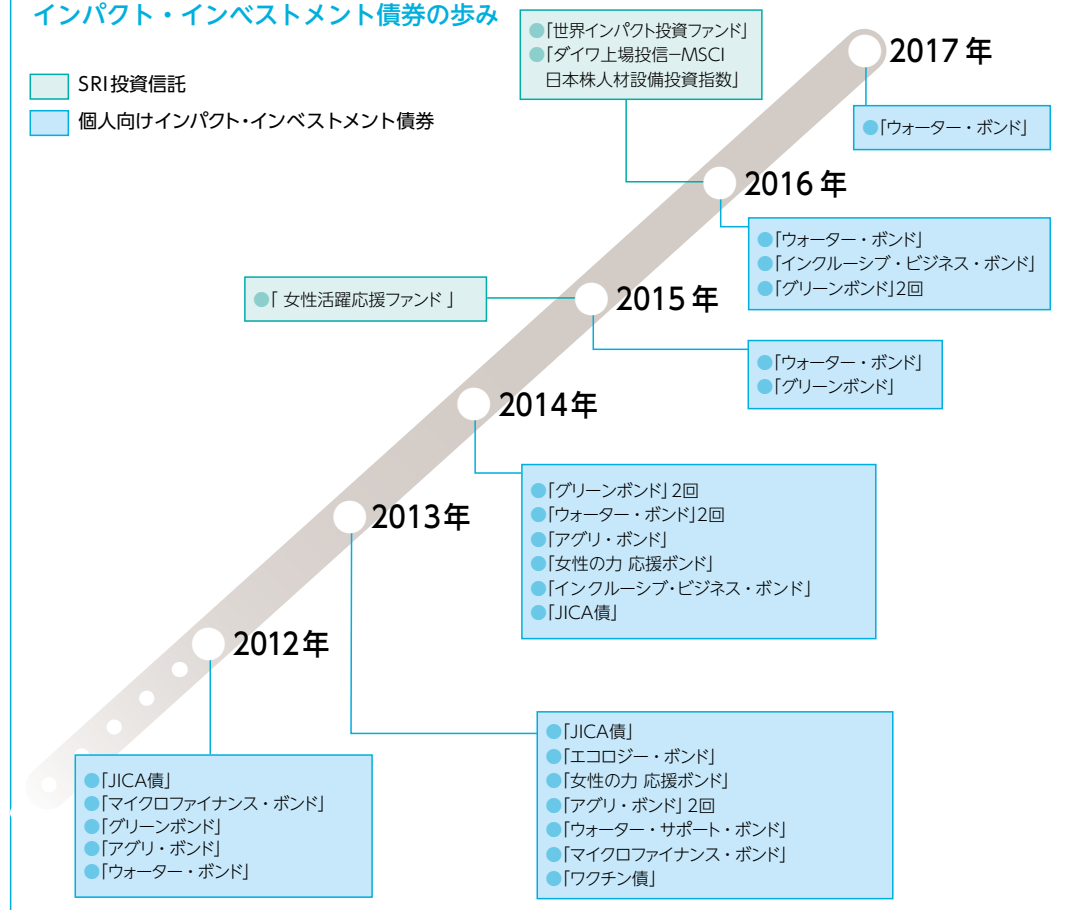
インパクト・インベストメント債券の歩み

SRI投資信託
個人向けインパクト・インベストメント債券

●「世界インパクト投資ファンド」
●「ダイワ上場投信−MSCI日本株人材設備投資指数」

2017年

●「ウォーター・ボンド」

2016年

●「ウォーター・ボンド」
●「インクルーシブ・ビジネス・ボンド」
●「グリーンボンド」2回

●「 女性活躍応援ファンド 」

2015年

●「ウォーター・ボンド」
●「グリーンボンド」

2014年

●「グリーンボンド」2回
●「ウォーター・ボンド」2回
●「アグリ・ボンド」
●「女性の力 応援ボンド」
●「インクルーシブ・ビジネス・ボンド」
●「JICA債」

2013年

●「JICA債」
●「エコロジー・ボンド」
●「女性の力 応援ボンド」
●「アグリ・ボンド」2回
●「ウォーター・サポート・ボンド」
●「マイクロファイナンス・ボンド」
●「ワクチン債」

2012年

●「JICA債」
●「マイクロファイナンス・ボンド」
●「グリーンボンド」
●「アグリ・ボンド」
●「ウォーター・ボンド」